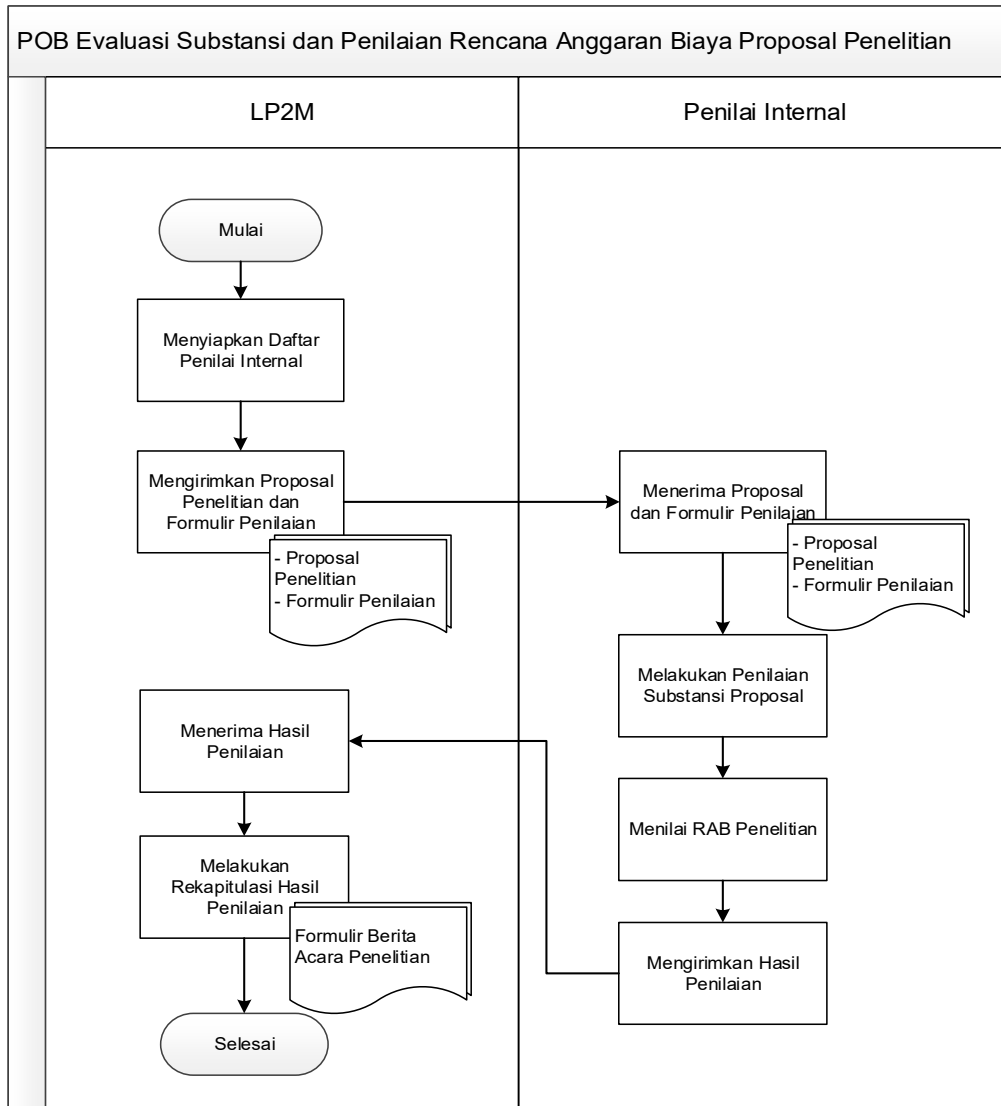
POB Evaluasi Substansi dan Penilaian Rencana Anggaran Biaya Proposal Penelitian

LP2M

Penilai Internal

Mulai

Menyiapkan Daftar Penilai Internal

Mengirimkan Proposal Penelitian dan Formulir Penilaian

- Proposal Penelitian
- Formulir Penilaian

Menerima Proposal dan Formulir Penilaian

- Proposal Penelitian
- Formulir Penilaian

Melakukan Penilaian Substansi Proposal

Menilai RAB Penelitian

Mengirimkan Hasil Penilaian

Menerima Hasil Penilaian

Melakukan Rekapitulasi Hasil Penilaian

Formulir Berita Acara Penelitian

Selesai